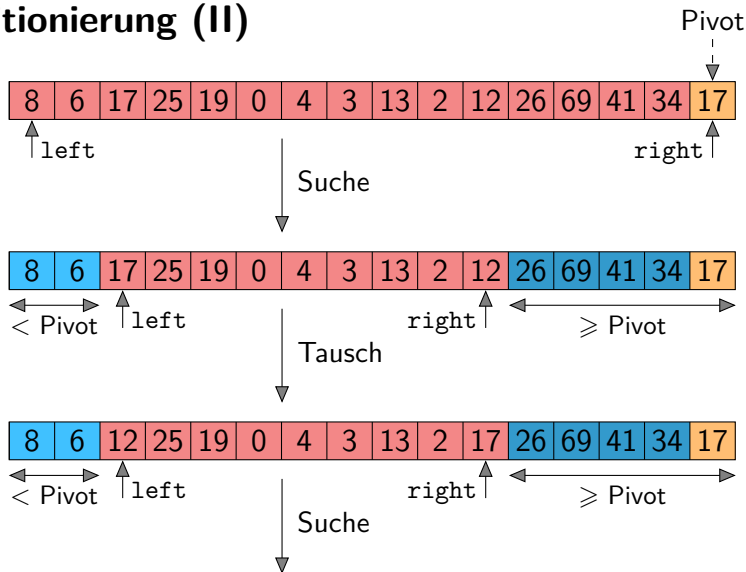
tionierung (II)

Pivot

| 8 | 6 | 17 | 25 | 19 | 0 | 4 | 3 | 13 | 2 | 12 | 26 | 69 | 41 | 34 | 17 |
|---|---|---|---|---|---|---|---|---|---|---|---|---|---|---|---|

left

right

Suche

| 8 | 6 | 17 | 25 | 19 | 0 | 4 | 3 | 13 | 2 | 12 | 26 | 69 | 41 | 34 | 17 |
|---|---|---|---|---|---|---|---|---|---|---|---|---|---|---|---|

$<$ Pivot left right $\geqslant$ Pivot

Tausch

| 8 | 6 | 12 | 25 | 19 | 0 | 4 | 3 | 13 | 2 | 17 | 26 | 69 | 41 | 34 | 17 |
|---|---|---|---|---|---|---|---|---|---|---|---|---|---|---|---|

$<$ Pivot left right $\geqslant$ Pivot

Suche